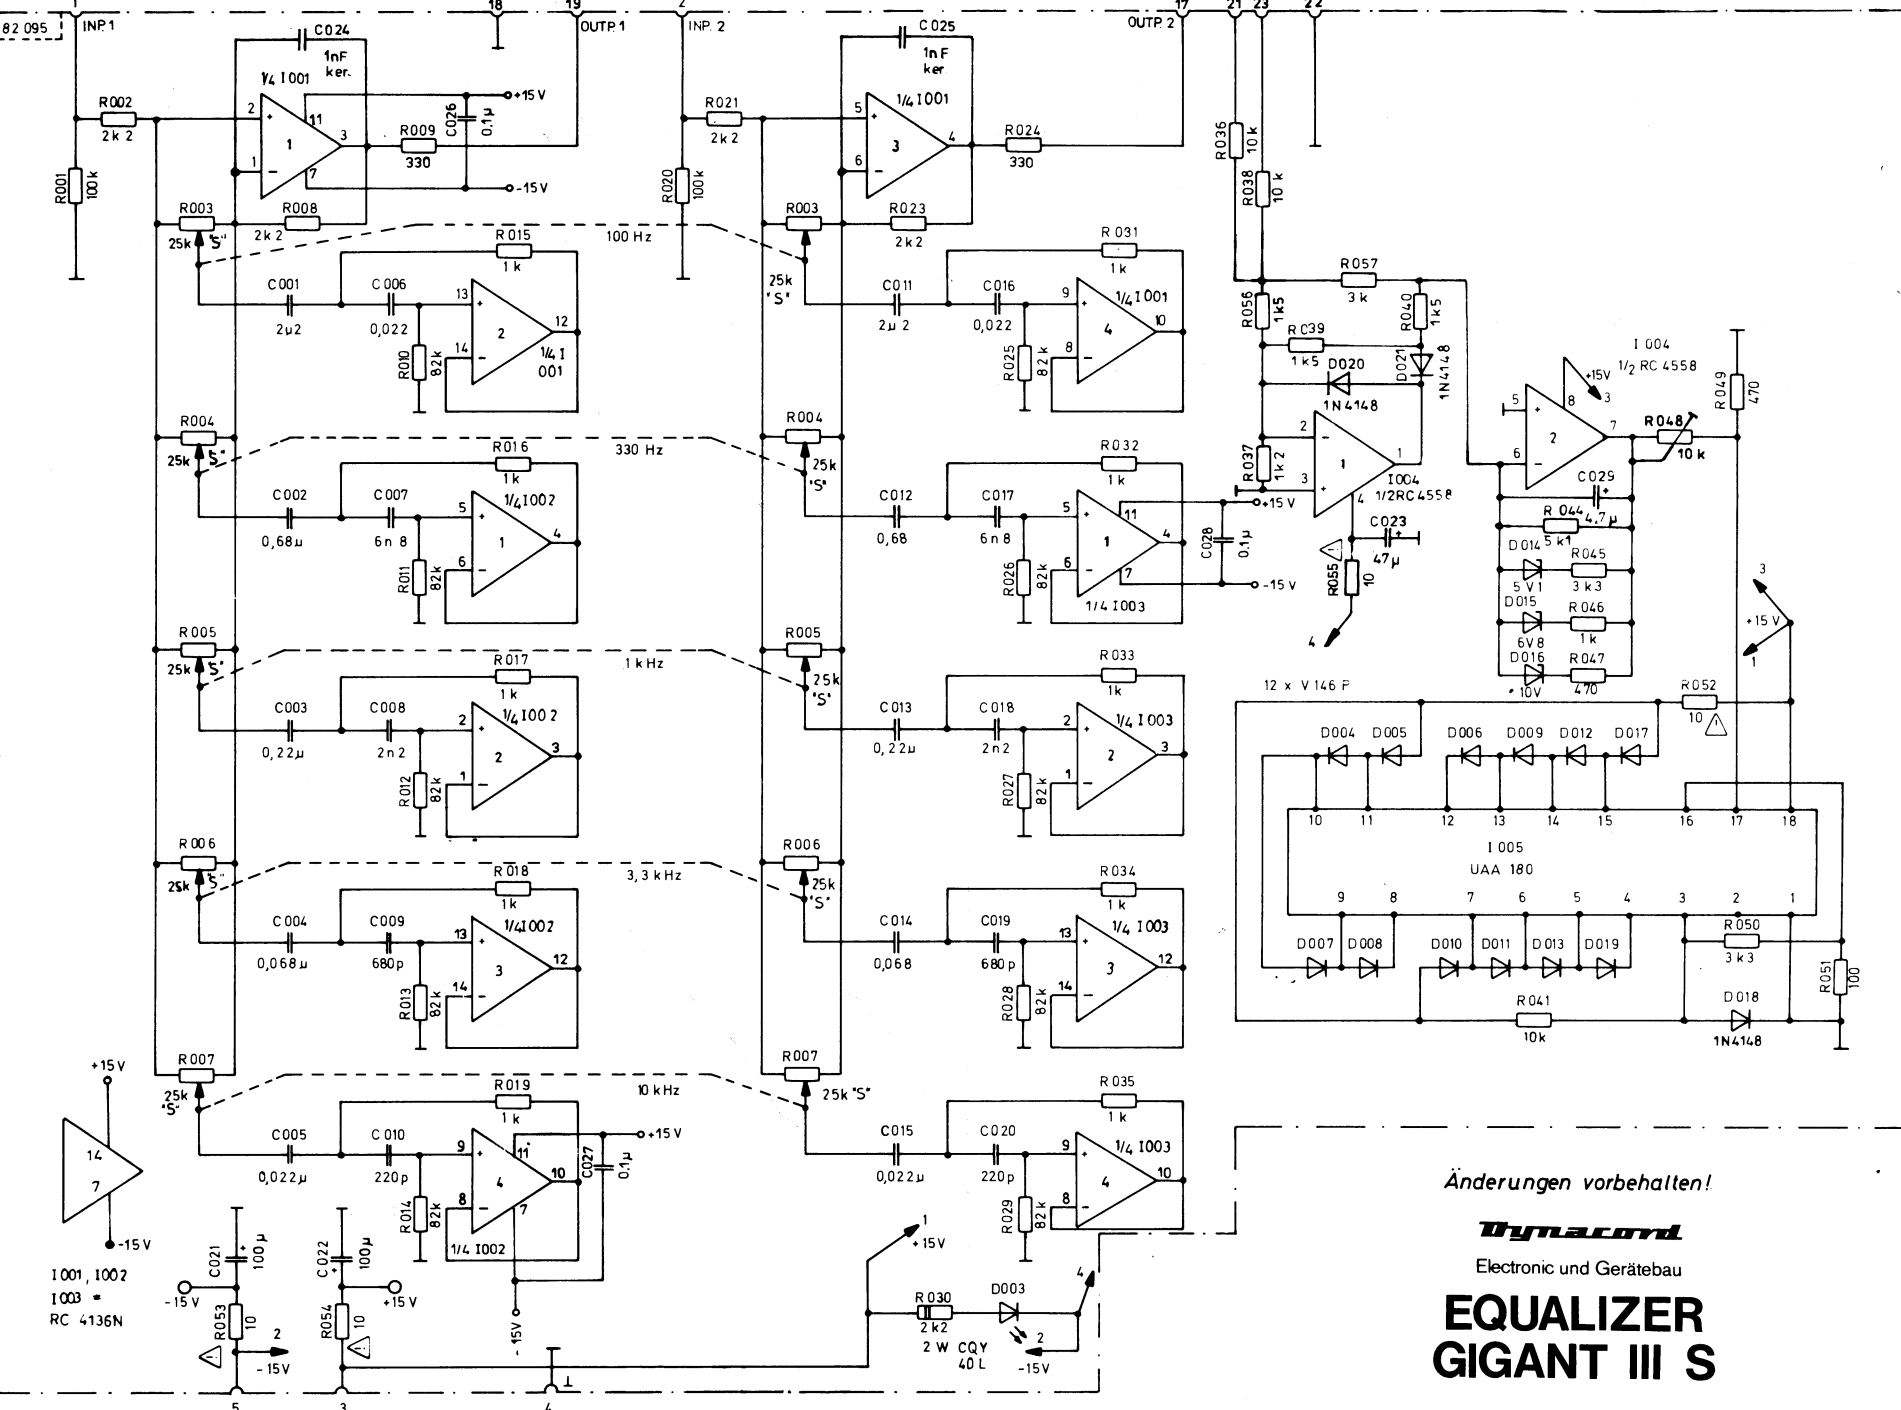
82 095 1 INP.1 18 19 OUTP.1 2 INP. 2 17 OUTP. 2 21 23 22

C024 1nF ker. 1/4 I001 2 11 1 3 7 +15V R009 330 C026 0.1μ -15V R002 2k2 R001 100k R003 25k 'S' R008 2k2

R021 2k2 R020 100k C025 1nF ker 1/4 I001 5 3 6 4 R024 330 R003 R023 2k2

100 Hz 330 Hz 1 kHz 3,3 kHz 10 kHz

R015 1k C001 2μ2 C006 0,022 13 2 12 1/4 I 001 14 R010 82k
R031 1k C011 2μ2 C016 0,022 9 1/4 I001 4 10 8 R025 82k 25k 'S'

R004 25k 'S' R016 1k C002 0,68μ C007 6n8 5 1/4 I002 1 4 6 R011 82k
R004 25k 'S' R032 1k C012 0,68 C017 6n8 5 11 1 4 6 7 1/4 I003 R026 82k C028 0.1μ +15V -15V

R005 25k 'S' R017 1k C003 0,22μ C008 2n2 2 1/4 I00 2 2 3 1 R012 82k
R005 25k 'S' R033 1k C013 0,22μ C018 2n2 2 1/4 I003 2 3 1 R027 82k

R006 25k 'S' R018 1k C004 0,068μ C009 680p 13 1/4 I002 3 12 14 R013 82k
R006 25k 'S' R034 1k C014 0,068 C019 680p 13 1/4 I003 3 12 14 R028 82k

R007 25k 'S' R019 1k C005 0,022μ C010 220p 9 11 4 10 8 7 R014 82k 1/4 I002 C027 0.1μ +15V -15V
R007 25k 'S' R035 1k C015 0,022μ C020 220p 9 1/4 I003 4 10 8 R029 82k

+15V 14 7 -15V
I001, I002
I003 =
RC 4136N

C021 100μ -15V R053 10 2 -15V
C022 100μ +15V R054 10

1 +15V R030 2k2 2W D003 CQY 40 L 2 -15V 4

5 3 4 ⊥

R036 10k R038 10k R057 3k R056 1k5 R040 1k5 RC39 1k5 D020 D021 1N4148 1N4148 R037 1k2 2 3 1 I004 1/2RC4558 4 +15V C023 47μ R055 10 4

I 004 1/2 RC 4558 5 8 +15V 3 6 2 7 R048 10k R049 470 C029 R 044 4,7μ 5k1 D014 5V1 R045 3k3 D015 6V8 R046 1k D016 10V R047 470

3 +15V 1

12 x V 146 P R052 10

D004 D005 D006 D009 D012 D017
10 11 12 13 14 15 16 17 18
I 005
UAA 180
9 8 7 6 5 4 3 2 1
D007 D008 D010 D011 D013 D019 R050 3k3 R051 100
R041 10k D018 1N4148

Änderungen vorbehalten!

Dynacord

Electronic und Gerätebau

EQUALIZER
GIGANT III S